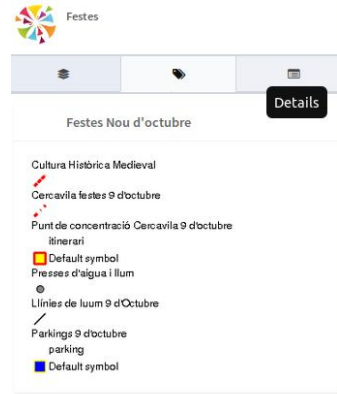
Festes

Details

Festes Nou d'octubre

Cultura Històrica Medieval

Cercavila festes 9 d'octubre

Punt de concentració Cercavila 9 d'octubre

itinerari

Default symbol

Presses d'aigua i llum

Llínies de luum 9 d'Octubre

Parkings 9 d'octubre

parking

Default symbol